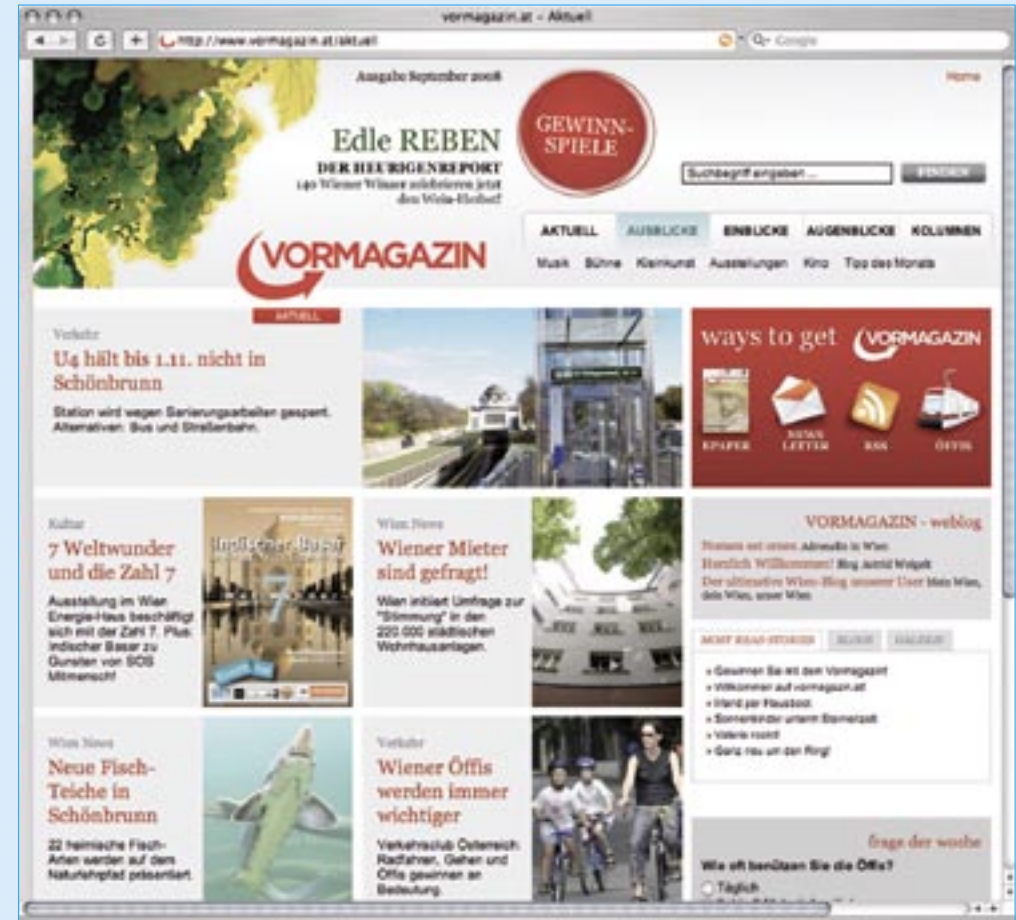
vormagazin.at - Aktuell

http://www.vormagazin.at/aktuell

Q- Google

Ausgabe September 2008

Home

Edle REBEN

DER HEURIGENREPORT

140 Wiener Winzer zelebrieren jetzt den Weiss-Herbst!

GEWINN-SPIELE

Suchbegriff eingeben ...

SUCHEN

VORMAGAZIN

AKTUELL

AKTUELL | AUSBLICKE | EINBLICKE | AUGENBLICKE | KOLUMNEN

Musik Bühne Kleinkunst Ausstellungen Kino Tipp des Monats

Verkehr

U4 hält bis 1.11. nicht in Schönbrunn

Station wird wegen Sanierungsarbeiten gesperrt. Alternativen: Bus und Straßenbahn.

ways to get VORMAGAZIN

EPAPER NEWS LETTER RSS ÖFFIS

Kultur

7 Weltwunder und die Zahl 7

Ausstellung im Wien Energie-Haus beschäftigt sich mit der Zahl 7. Plus: Indischer Basar zu Gunsten von SOS Mitmensch!

Indischer Basar

Wien News

Wiener Mieter sind gefragt!

Wien initiiert Umfrage zur "Stimmung" in den 220.000 städtischen Wohnhausanlagen.

VORMAGAZIN - weblog

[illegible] Adrenalin in Wien

Herzlich Willkommen! Blog Astrid Weigelt

Der ultimative Wien-Blog unserer User Mein Wien, dein Wien, unser Wien

MOST READ STORIES | BLOGS | GALERIE

» Gewinnen Sie mit dem Vormagazin!
» Willkommen auf vormagazin.at
» Irland per Hausboot
» Sonnenkinder unterm Steinerzelt
» Valerie rockt!
» Ganz neu um den Ring!

Wien News

Neue Fisch-Teiche in Schönbrunn

22 heimische Fisch-Arten werden auf dem Naturlehrpfad präsentiert.

Verkehr

Wiener Öffis werden immer wichtiger

Verkehrsclub Österreich: Radfahren, Gehen und Öffis gewinnen an Bedeutung.

frage der woche

Wie oft benützen Sie die Öffis?

Täglich